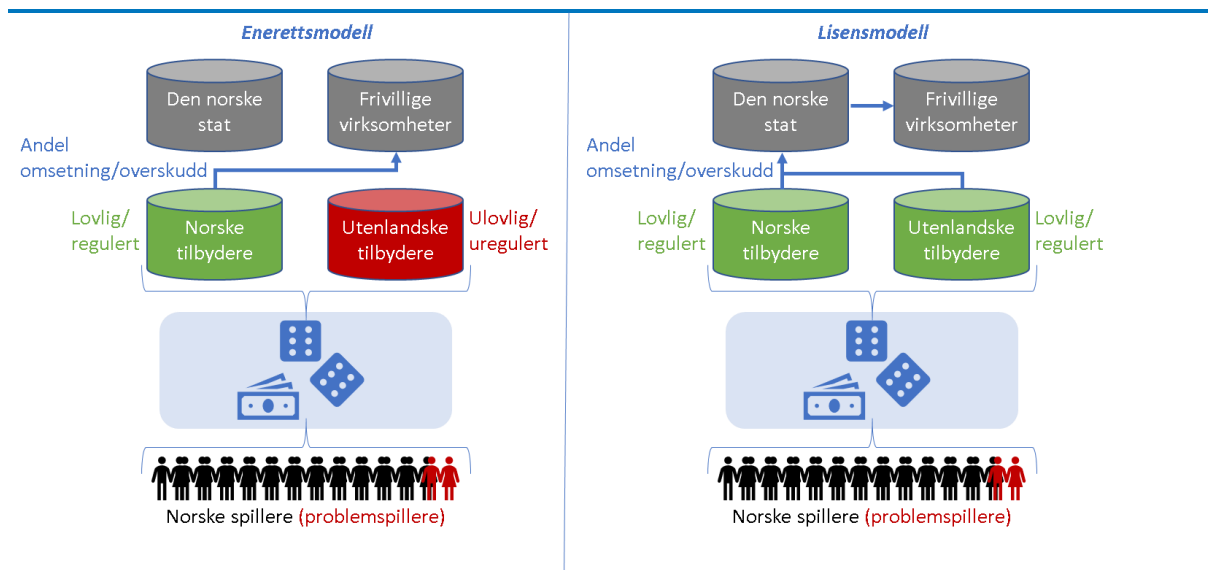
Enerettsmodell

Den norske stat

Frivillige virksomheter

Andel omsetning/overskudd

Lovlig/ regulert

Norske tilbydere

Utenlandske tilbydere

Ulovlig/ uregulert

Norske spillere (problemspillere)

Lisensmodell

Den norske stat

Frivillige virksomheter

Andel omsetning/overskudd

Lovlig/ regulert

Norske tilbydere

Utenlandske tilbydere

Lovlig/ regulert

Norske spillere (problemspillere)